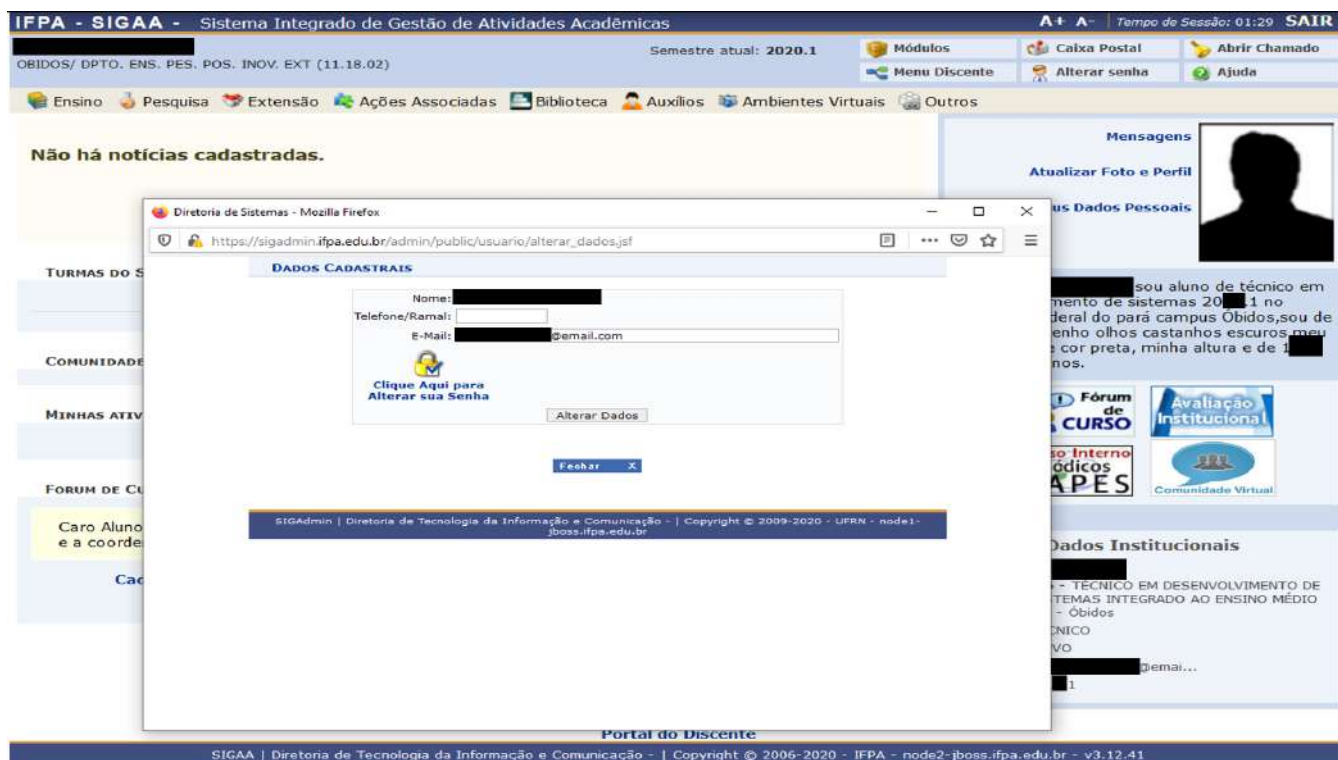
IFPA - SIGAA - Sistema Integrado de Gestão de Atividades Acadêmicas

A+ A- | Tempo de Sessão: 01:29 SAIR

OBIDOS/ DPTO. ENS. PES. POS. INOV. EXT (11.18.02)

Semestre atual: 2020.1

Módulos
Menu Discente
Caixa Postal
Alterar senha
Abrir Chamado
Ajuda

Ensino Pesquisa Extensão Ações Associadas Biblioteca Auxílios Ambientes Virtuais Outros

Não há notícias cadastradas.

Mensagens
Atualizar Foto e Perfil
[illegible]us Dados Pessoais

TURMAS DO S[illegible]

COMUNIDADE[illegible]

MINHAS ATIV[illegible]

FORUM DE CU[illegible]

Caro Aluno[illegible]
e a coorde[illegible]

Ca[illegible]

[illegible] sou aluno de técnico em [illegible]mento de sistemas 20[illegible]1 no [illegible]deral do pará campus Óbidos,sou de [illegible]enho olhos castanhos escuros,meu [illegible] cor preta, minha altura e de 1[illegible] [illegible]nos.

Fórum de CURSO
Avaliação Institucional
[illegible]so Interno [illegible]ódicos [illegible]APES
Comunidade Virtual

Dados Institucionais

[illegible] - TÉCNICO EM DESENVOLVIMENTO DE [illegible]TEMAS INTEGRADO AO ENSINO MÉDIO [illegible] - Óbidos
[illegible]NICO
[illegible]VO
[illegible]@emai...
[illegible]1

Diretoria de Sistemas - Mozilla Firefox

https://sigadmin.ifpa.edu.br/admin/public/usuario/alterar_dados.jsf

DADOS CADASTRAIS

Nome:
Telefone/Ramal:
E-Mail: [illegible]@email.com

Clique Aqui para Alterar sua Senha

Alterar Dados

Fechar X

SIGAdmin | Diretoria de Tecnologia da Informação e Comunicação - | Copyright © 2009-2020 - UFRN - node1-jboss.ifpa.edu.br

Portal do Discente

SIGAA | Diretoria de Tecnologia da Informação e Comunicação - | Copyright © 2006-2020 - IFPA - node2-jboss.ifpa.edu.br - v3.12.41